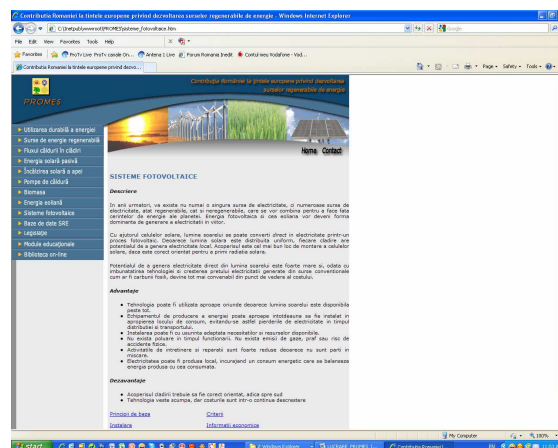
Contributia Romaniei la tintele europene privind dezvoltarea surselor regenerabile de energie - Windows Internet Explorer

C:\Inetpub\wwwroot\PROMES\sisteme_fotovoltaice.htm

Google

File Edit View Favorites Tools Help

Favorites | ProTv Live ProTv canale On... | Antena 1 Live | Forum Romania Inedit | Contul meu Vodafone - Vod...

Contributia Romaniei la tintele europene privind dezvo...

Page • Safety • Tools •

Contribuţia României la ţintele europene privind dezvoltarea surselor regenerabile de energie

PROMES

Home Contact

Utilizarea durabilă a energiei
Surse de energie regenerabilă
Fluxul căldurii în clădiri
Energia solară pasivă
Încălzirea solară a apei
Pompe de căldură
Biomasa
Energia eoliană
Sisteme fotovoltaice
Baze de date SRE
Legislaţie
Module educaţionale
Biblioteca on-line

SISTEME FOTOVOLTAICE

Descriere

In anii urmatori, va exista nu numai o singura sursa de electricitate, ci numeroase surse de electricitate, atat regenerabile, cat si neregenerabile, care se vor combina pentru a face fata cerintelor de energie ale planetei. Energia fotovoltaica si cea eoliana vor deveni forma dominanta de generare a electricitatii in viitor.

Cu ajutorul celulelor solare, lumina soarelui poate fi convertita direct in electricitate printr-un proces fotovoltaic. Deoarece lumina solara este distribuita uniform, fiecare cladire are potentialul de a genera electricitate local. Acoperisul este cel mai bun loc de montare a celulelor solare, deoarece este corect orientat pentru a primi radiatie solara.

Potentialul de a genera electricitate direct din lumina soarelui este foarte mare si, odata cu imbunatatirea tehnologiei si cresterea pretului electricitatii generate din surse conventionale cum ar fi carbuni fosili, devine tot mai convenabil din punct de vedere al costului.

Avantaje

• Tehnologia poate fi utilizata aproape oriunde deoarece lumina soarelui este disponibila peste tot.
• Echipamentul de producere a energiei poate aproape intotdeauna sa fie instalat in apropierea locului de consum, evitandu-se astfel pierderile de electricitate in timpul distributiei si transportului.
• Instalarea poate fi cu usurinta adaptata necesitatilor si resurselor disponibile.
• Nu exista poluare in timpul functionarii. Nu exista emisii de gaze, praf sau risc de accidente fizice.
• Activitatile de intretinere si reparatii sunt foarte reduse deoarece nu sunt parti in miscare.
• Electricitatea poate fi produsa local, incurajand un consum energetic care sa balanseze energia produsa cu cea consumata.

Dezavantaje

• Acoperisul cladirii trebuie sa fie corect orientat, adica spre sud
• Tehnologia veste scumpa, dar costurile sunt intr-o continua descrestere

Principii de baza | Criterii
Instalare | Informatii economice

My Computer | 100%

start | Windows Explorer | ... | Contributia Romaniei l...